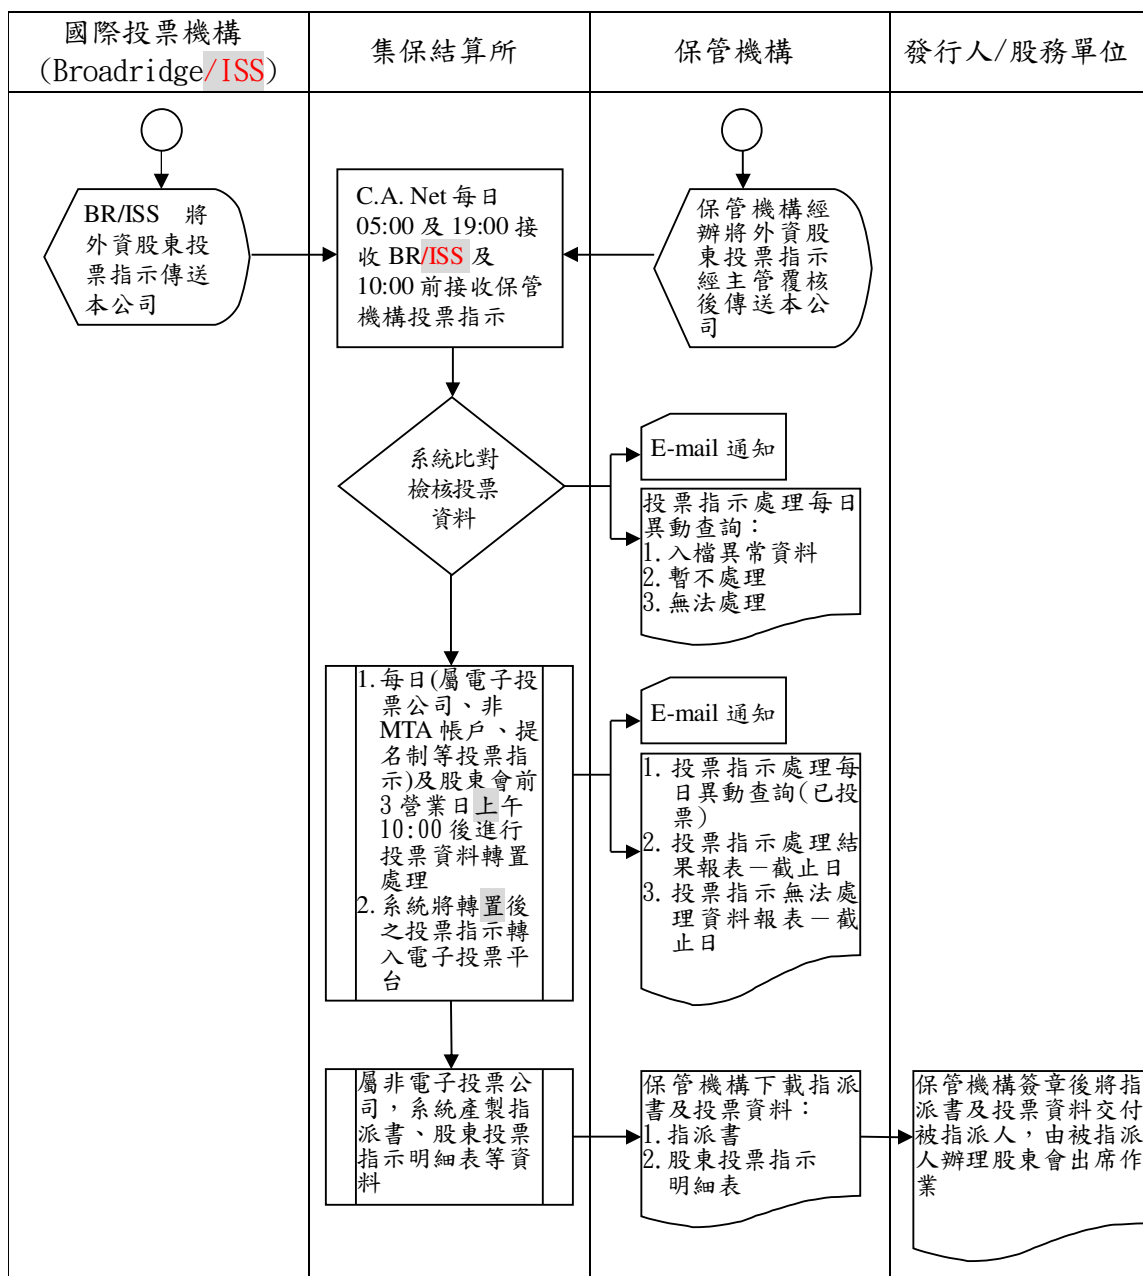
| 國際投票機構 (Broadridge/ISS) | 集保結算所 | 保管機構 | 發行人/股務單位 |
|---|---|---|---|

BR/ISS 將外資股東投票指示傳送本公司

C.A. Net 每日 05:00 及 19:00 接收 BR/ISS 及 10:00 前接收保管機構投票指示

保管機構經辦將外資股東投票指示經主管覆核後傳送本公司

系統比對檢核投票資料

E-mail 通知

投票指示處理每日異動查詢：
1. 入檔異常資料
2. 暫不處理
3. 無法處理

1. 每日(屬電子投票公司、非MTA 帳戶、提名制等投票指示)及股東會前 3 營業日上午 10:00 後進行投票資料轉置處理
2. 系統將轉置後之投票指示轉入電子投票平台

E-mail 通知

1. 投票指示處理每日異動查詢(已投票)
2. 投票指示處理結果報表－截止日
3. 投票指示無法處理資料報表－截止日

屬非電子投票公司，系統產製指派書、股東投票指示明細表等資料

保管機構下載指派書及投票資料：
1. 指派書
2. 股東投票指示明細表

保管機構簽章後將指派書及投票資料交付被指派人，由被指派人辦理股東會出席作業